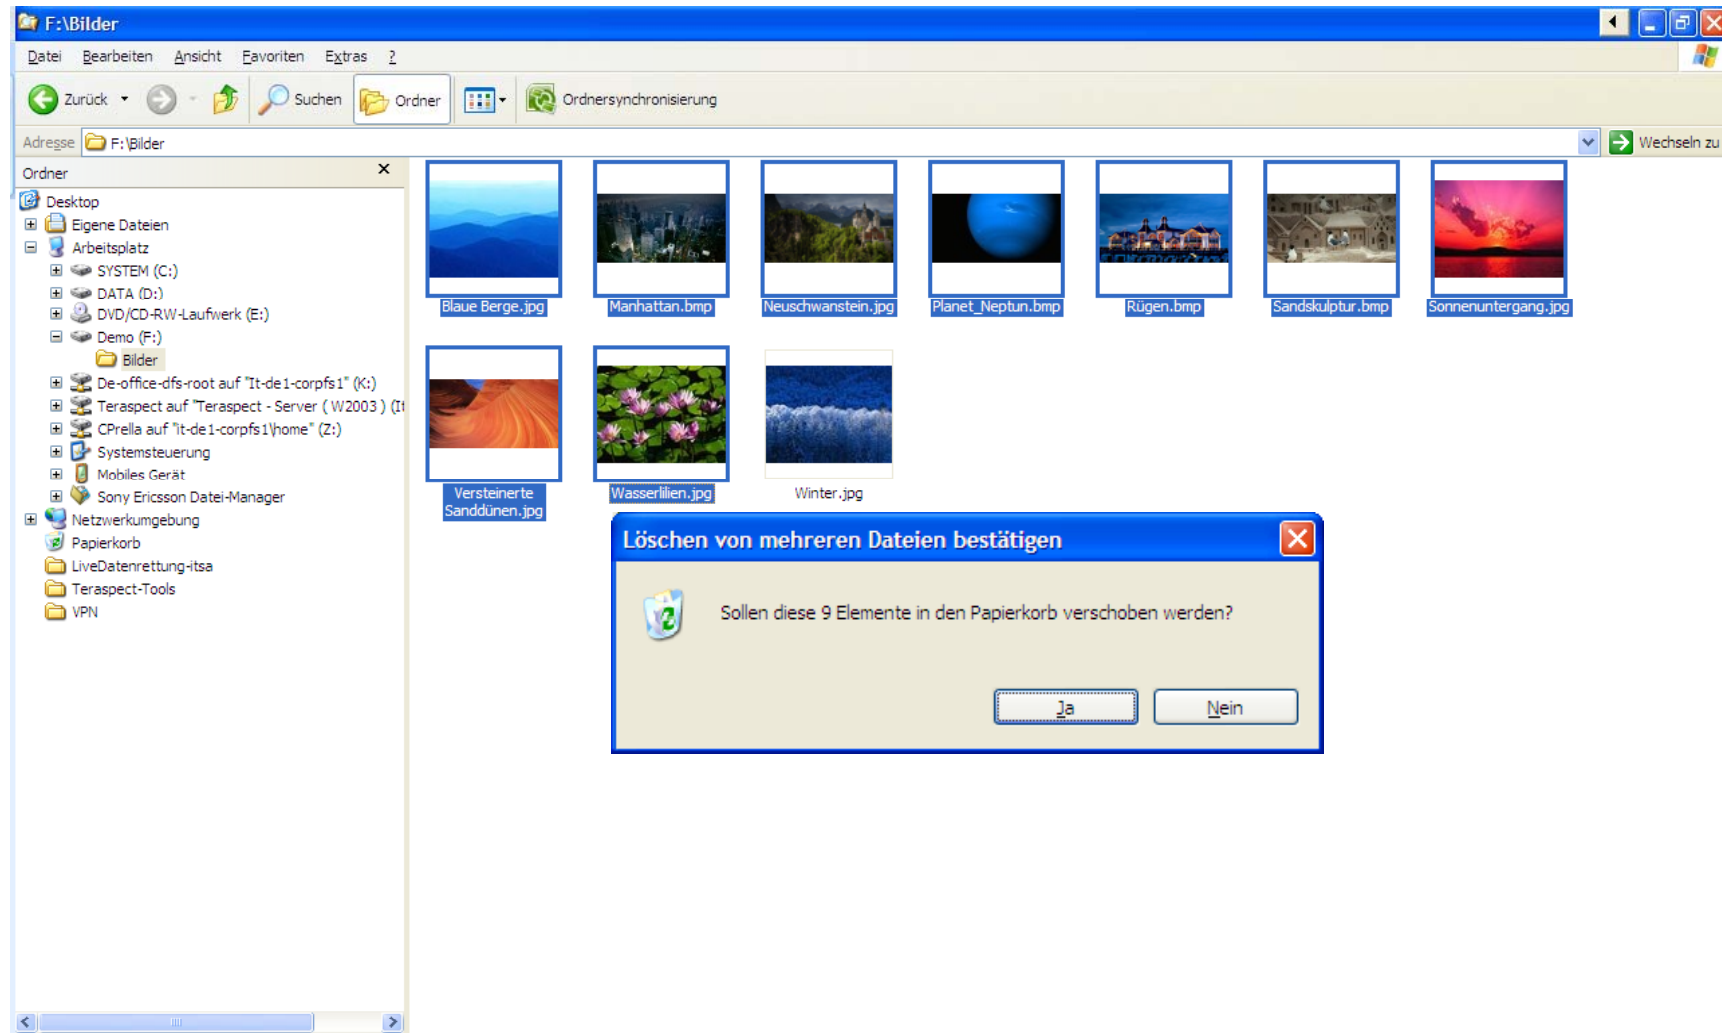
F:\Bilder

Datei Bearbeiten Ansicht Favoriten Extras ?

Zurück Suchen Ordner Ordnersynchronisierung

Adresse F:\Bilder Wechseln zu

Ordner

Desktop
Eigene Dateien
Arbeitsplatz
SYSTEM (C:)
DATA (D:)
DVD/CD-RW-Laufwerk (E:)
Demo (F:)
Bilder
De-office-dfs-root auf "It-de1-corpfs1" (K:)
Teraspect auf "Teraspect - Server ( W2003 ) (It
CPrella auf "it-de1-corpfs1\home" (Z:)
Systemsteuerung
Mobiles Gerät
Sony Ericsson Datei-Manager
Netzwerkumgebung
Papierkorb
LiveDatenrettung-itsa
Teraspect-Tools
VPN

Blaue Berge.jpg
Manhattan.bmp
Neuschwanstein.jpg
Planet_Neptun.bmp
Rügen.bmp
Sandskulptur.bmp
Sonnenuntergang.jpg
Versteinerte Sanddünen.jpg
Wasserlilien.jpg
Winter.jpg

Löschen von mehreren Dateien bestätigen

Sollen diese 9 Elemente in den Papierkorb verschoben werden?

Ja Nein